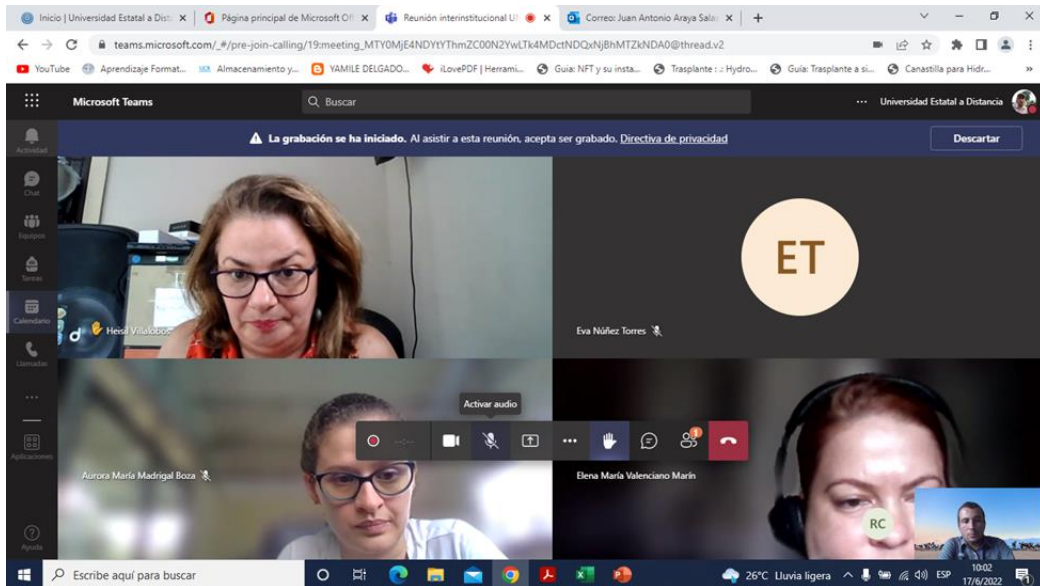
Inicio | Universidad Estatal a Dist ×
Página principal de Microsoft Of ×
Reunión interinstitucional U ×
Correo: Juan Antonio Araya Sala ×
+

teams.microsoft.com/_#/pre-join-calling/19:meeting_MTY0MjE4NDYtYThmZC00N2YwLTk4MDctNDQxNjBhMTZkNDA0@thread.v2

YouTube
Aprendizaje Format...
Almacenamiento y...
YAMILE DELGADO...
iLovePDF | Herrami...
Guia: NFT y su insta...
Trasplante : : Hydro...
Guía: Trasplante a si...
Canastilla para Hidr...

Microsoft Teams
Buscar
...
Universidad Estatal a Distancia

Actividad
Chat
Equipos
Tareas
Calendario
Llamadas
...
Aplicaciones
Ayuda

La grabación se ha iniciado. Al asistir a esta reunión, acepta ser grabado. Directiva de privacidad
Descartar

Heisel Villalobos
ET
Eva Núñez Torres
Activar audio
Aurora María Madrigal Boza
Elena María Valenciano Marín
RC

Escribe aquí para buscar
26°C Lluvia ligera
ESP
10:02
17/6/2022